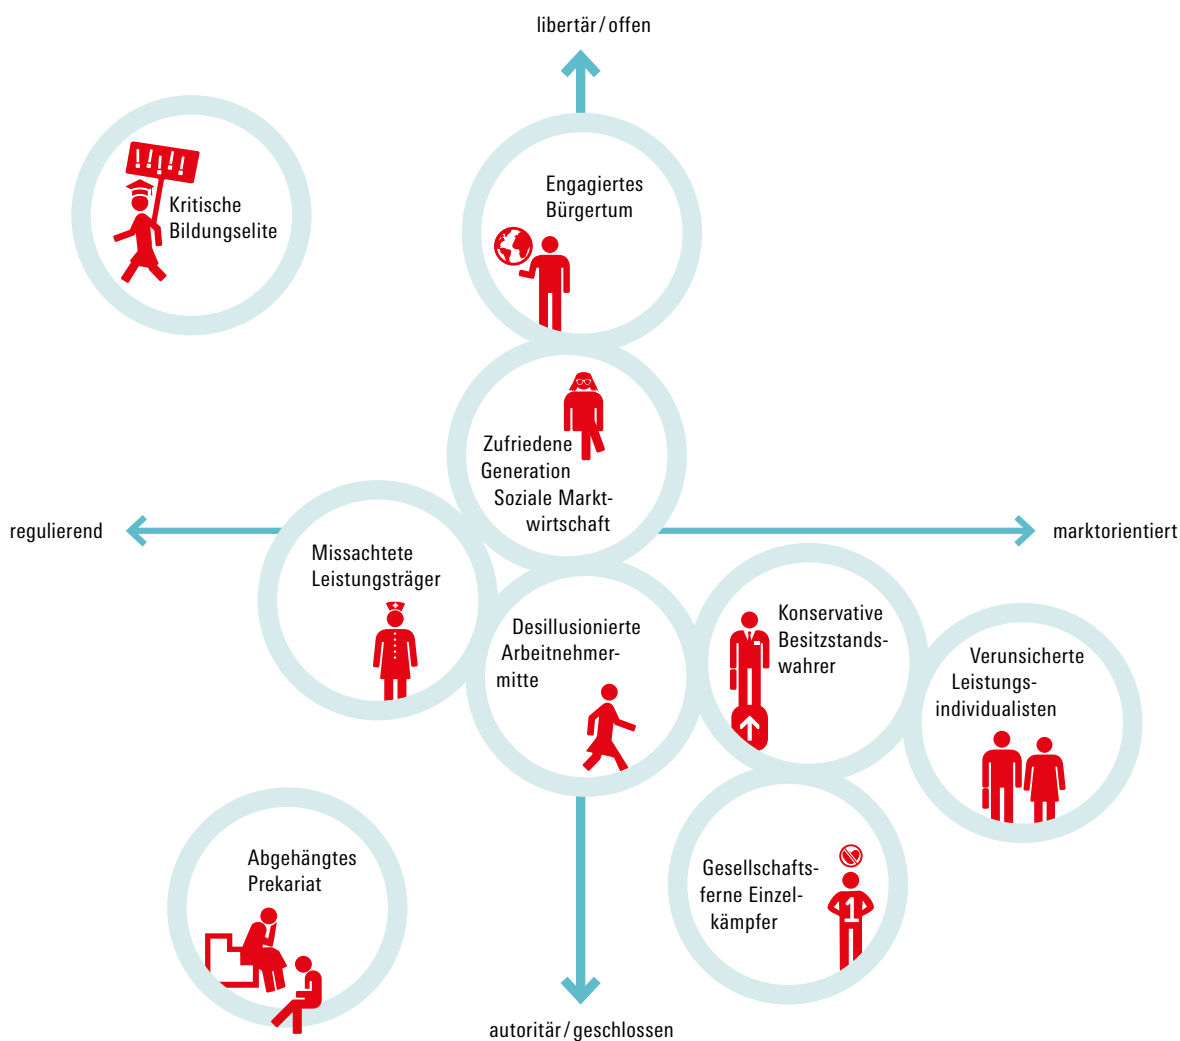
libertär / offen

Kritische Bildungselite

Engagiertes Bürgertum

Zufriedene Generation Soziale Marktwirtschaft

regulierend

marktorientiert

Missachtete Leistungsträger

Desillusionierte Arbeitnehmermitte

Konservative Besitzstandswahrer

Verunsicherte Leistungsindividualisten

Abgehängtes Prekariat

Gesellschaftsferne Einzelkämpfer

autoritär / geschlossen